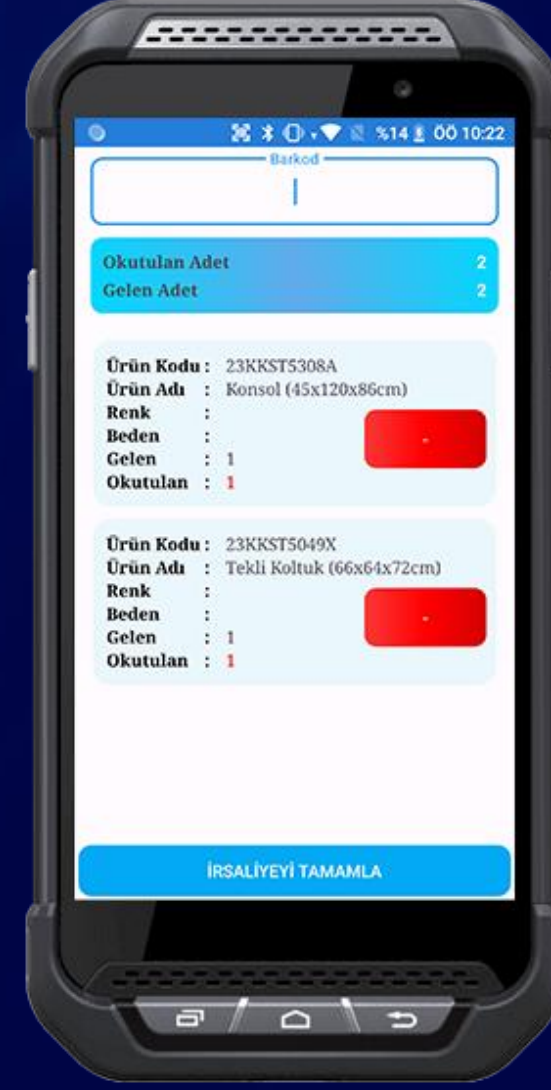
%14 ÖÖ 10:22

Barkod

Okutulan Adet 2
Gelen Adet 2

Ürün Kodu : 23KKST5308A
Ürün Adı : Konsol (45x120x86cm)
Renk :
Beden :
Gelen : 1
Okutulan : 1

-

Ürün Kodu : 23KKST5049X
Ürün Adı : Tekli Koltuk (66x64x72cm)
Renk :
Beden :
Gelen : 1
Okutulan : 1

-

İRSALİYEYİ TAMAMLA